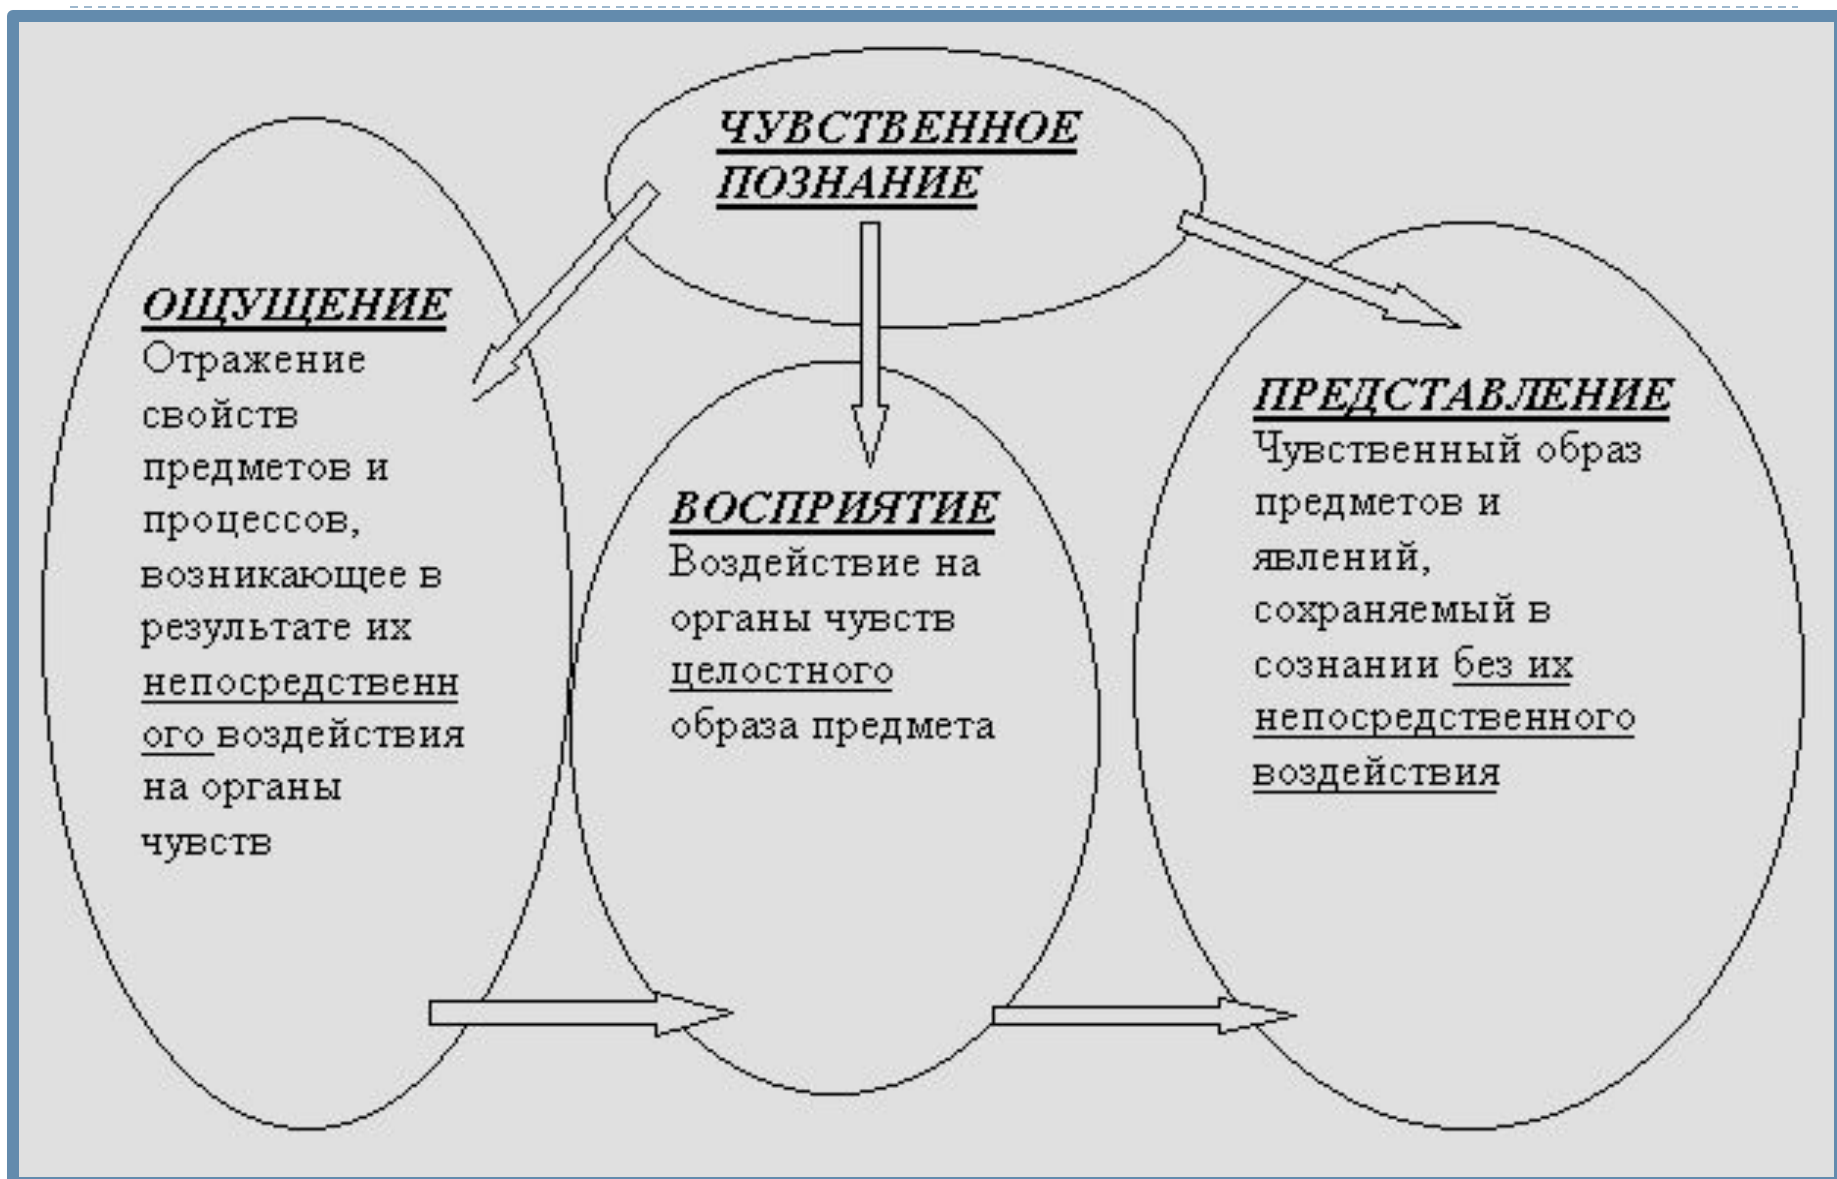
ЧУВСТВЕННОЕ ПОЗНАНИЕ

ОЩУЩЕНИЕ
Отражение свойств предметов и процессов, возникающее в результате их непосредственного воздействия на органы чувств

ВОСПРИЯТИЕ
Воздействие на органы чувств целостного образа предмета

ПРЕДСТАВЛЕНИЕ
Чувственный образ предметов и явлений, сохраняемый в сознании без их непосредственного воздействия